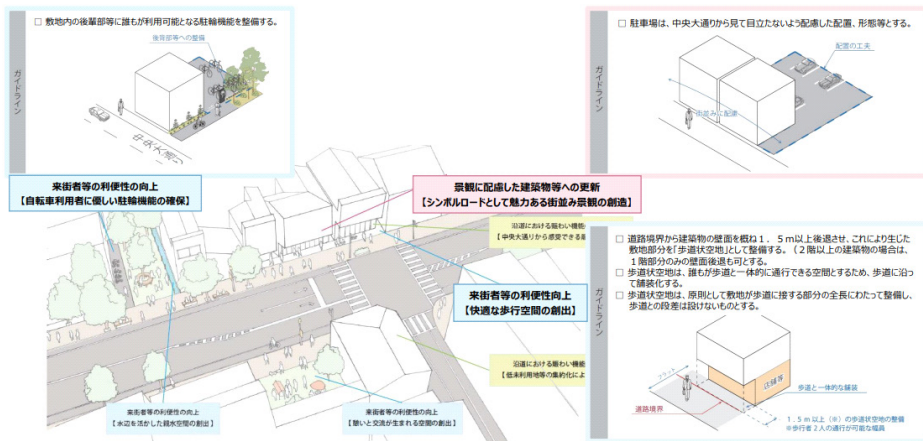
ガイドライン

□ 敷地内の後背部等に誰もが利用可能となる駐輪機能を整備する。

後背部等への整備

中央大通り

来街者等の利便性の向上
【自転車利用者に優しい駐輪機能の確保】

ガイドライン

□ 駐車場は、中央大通りから見て目立たないよう配慮した配置、形態等とする。

配置の工夫

中央大通り

景観に配慮した建築物等への更新
【シンボルロードとして魅力ある街並み景観の創造】

沿道における賑わい機能
【中央大通りから感じ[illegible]

来街者等の利便性向上
【快適な歩行空間の創出】

沿道における賑わい機能
【低未利用地等の集約化によ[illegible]

来街者等の利便性の向上
【水辺を活かした親水空間の創出】

来街者等の利便性の向上
【憩いと交流が生まれる空間の創出】

ガイドライン

□ 道路境界から建築物の壁面を概ね１．５ｍ以上後退させ、これにより生じた敷地部分を「歩道状空地」として整備する。（２階以上の建築物の場合は、１階部分のみの壁面後退も可とする。
□ 歩道状空地は、誰もが歩道と一体的に通行できる空間とするため、歩道に沿って舗装化する。
□ 歩道状空地は、原則として敷地が歩道に接する部分の全長にわたって整備し、歩道との段差は設けないものとする。

店舗等

歩道と一体的な舗装

道路境界

１．５ｍ以上（※）の歩道状空地の整備
※歩行者２人の通行が可能な幅員